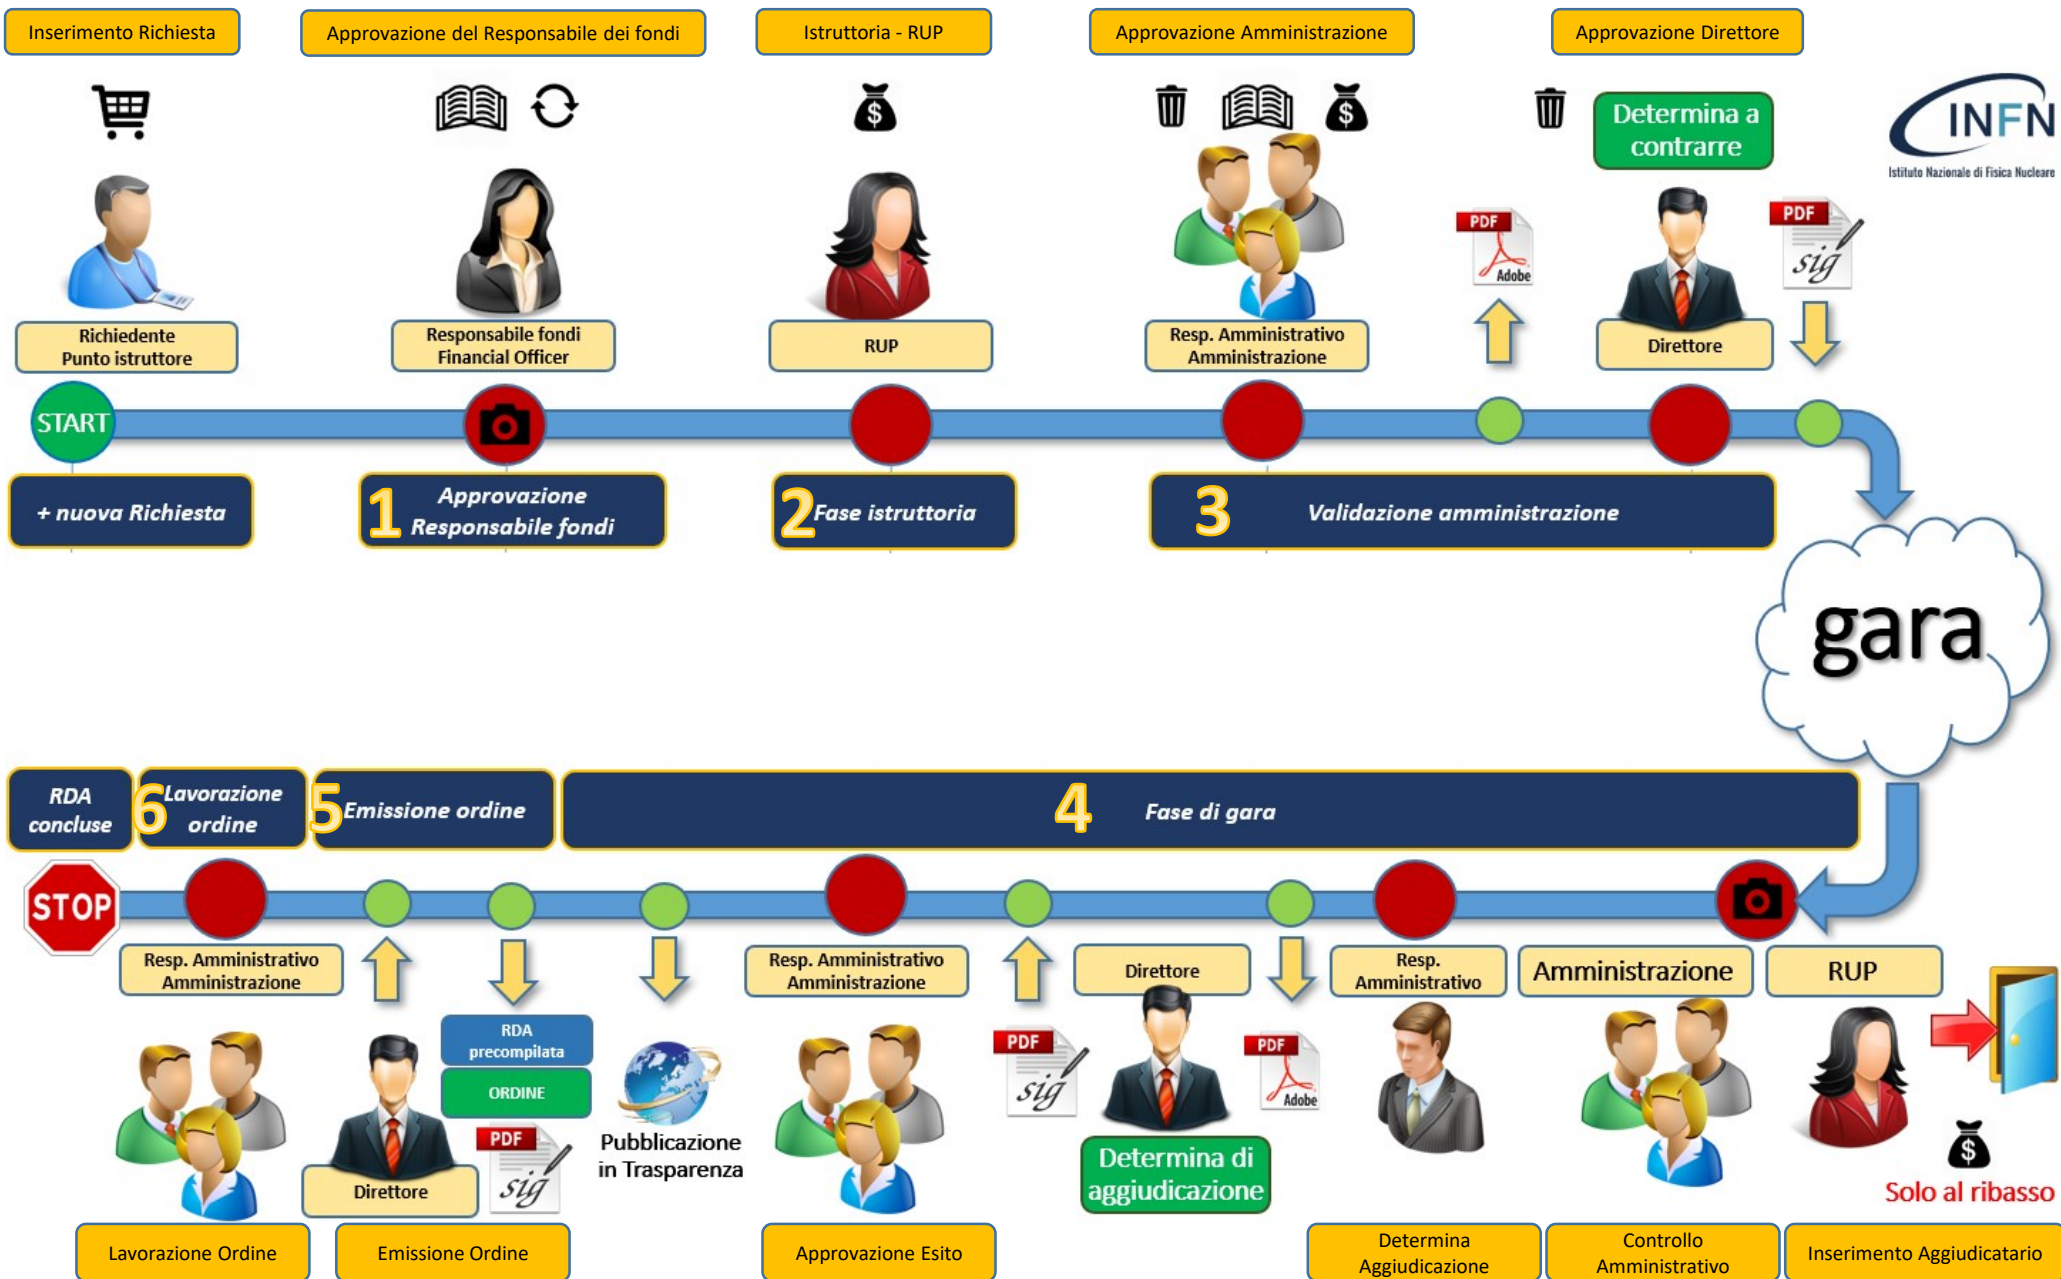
Inserimento Richiesta

Approvazione del Responsabile dei fondi

Istruttoria - RUP

Approvazione Amministrazione

Approvazione Direttore

Determina a contrarre

INFN
Istituto Nazionale di Fisica Nucleare

Richiedente
Punto istruttore

Responsabile fondi
Financial Officer

RUP

Resp. Amministrativo
Amministrazione

PDF
Adobe

Direttore

PDF
sig

START

+ nuova Richiesta

1 Approvazione Responsabile fondi

2 Fase istruttoria

3 Validazione amministrazione

gara

RDA concluse

6 Lavorazione ordine

5 Emissione ordine

4 Fase di gara

STOP

Resp. Amministrativo
Amministrazione

RDA precompilata

ORDINE

Resp. Amministrativo
Amministrazione

Direttore

Resp. Amministrativo

Amministrazione

RUP

Direttore

PDF
sig

Pubblicazione in Trasparenza

PDF
sig

PDF
Adobe

Determina di aggiudicazione

Solo al ribasso

Lavorazione Ordine

Emissione Ordine

Approvazione Esito

Determina Aggiudicazione

Controllo Amministrativo

Inserimento Aggiudicatario